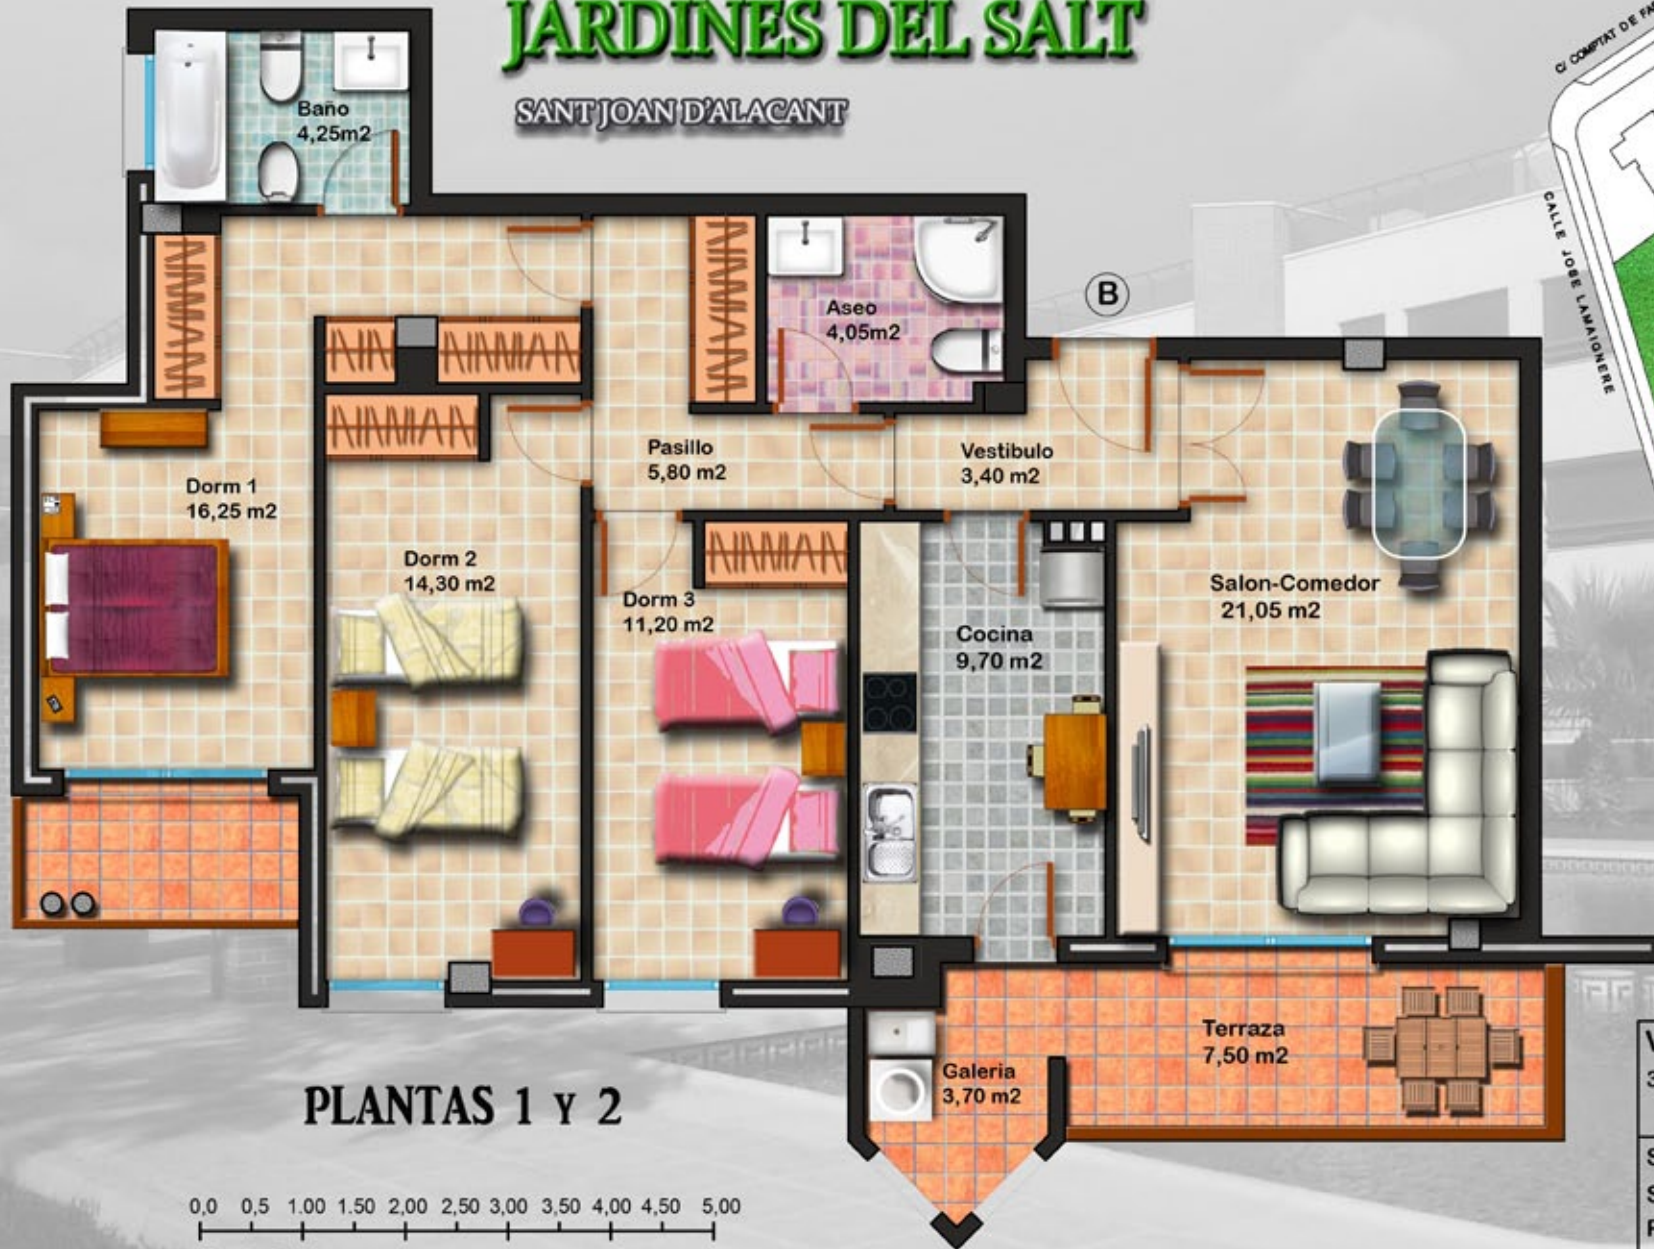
JARDINES DEL SALT

SANT JOAN D'ALACANT

C/ COMPTAT DE FA

CALLE JOSE LAMAIGNERE

B

Baño
4,25m2

Aseo
4,05m2

Pasillo
5,80 m2

Vestibulo
3,40 m2

Dorm 1
16,25 m2

Dorm 2
14,30 m2

Dorm 3
11,20 m2

Cocina
9,70 m2

Salon-Comedor
21,05 m2

Terraza
7,50 m2

Galeria
3,70 m2

PLANTAS 1 Y 2

0,0 0,5 1.00 1.50 2,00 2,50 3,00 3,50 4,00 4,50 5,00